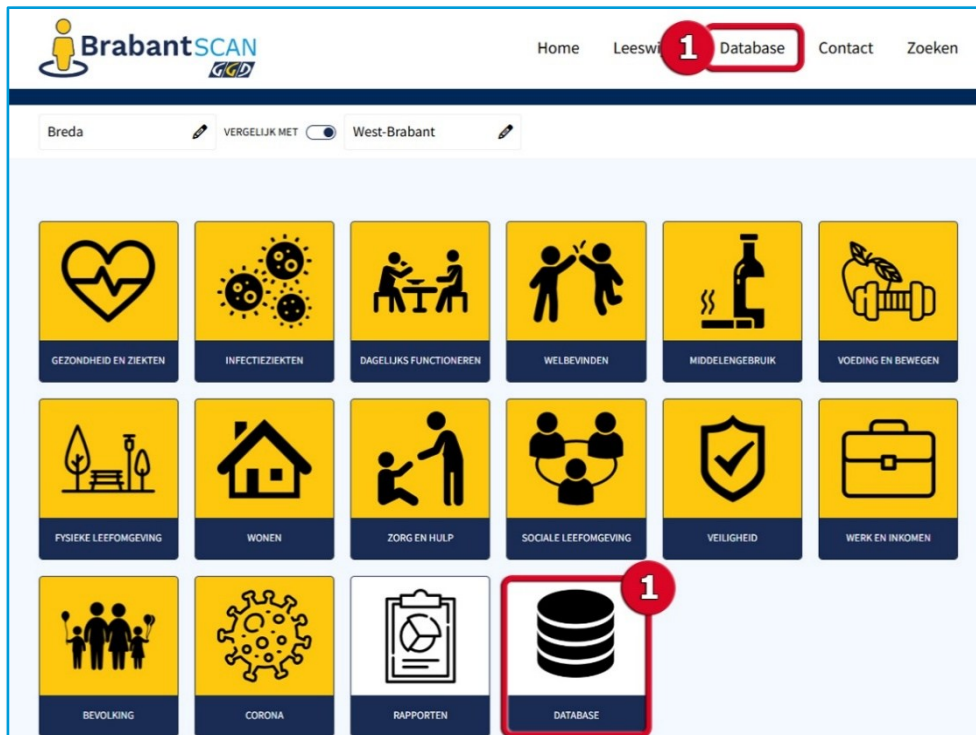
BrabantSCAN GGD

Home Leeswi 1 Database Contact Zoeken

Breda VERGELIJK MET West-Brabant

GEZONDHEID EN ZIEKTEN
INFECTIEZIEKTEN
DAGELIJKS FUNCTIONEREN
WELBEVINDEN
MIDDELENGEBRUIK
VOEDING EN BEWEGEN
FYSIEKE LEEFOMGEVING
WONEN
ZORG EN HULP
SOCIALE LEEFOMGEVING
VEILIGHEID
WERK EN INKOMEN
BEVOLKING
CORONA
RAPPORTEN
1
DATABASE